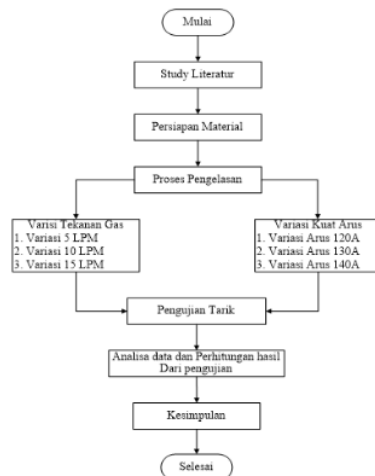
Mulai

Study Literatur

Persiapan Material

Proses Pengelasan

Varisi Tekanan Gas
1. Variasi 5 LPM
2. Variasi 10 LPM
3. Variasi 15 LPM

Variasi Kuat Arus
1. Variasi Arus 120A
2. Variasi Arus 130A
3. Variasi Arus 140A

Pengujian Tarik

Analisa data dan Perhitungan hasil Dari pengujian

Kesimpulan

Selesai